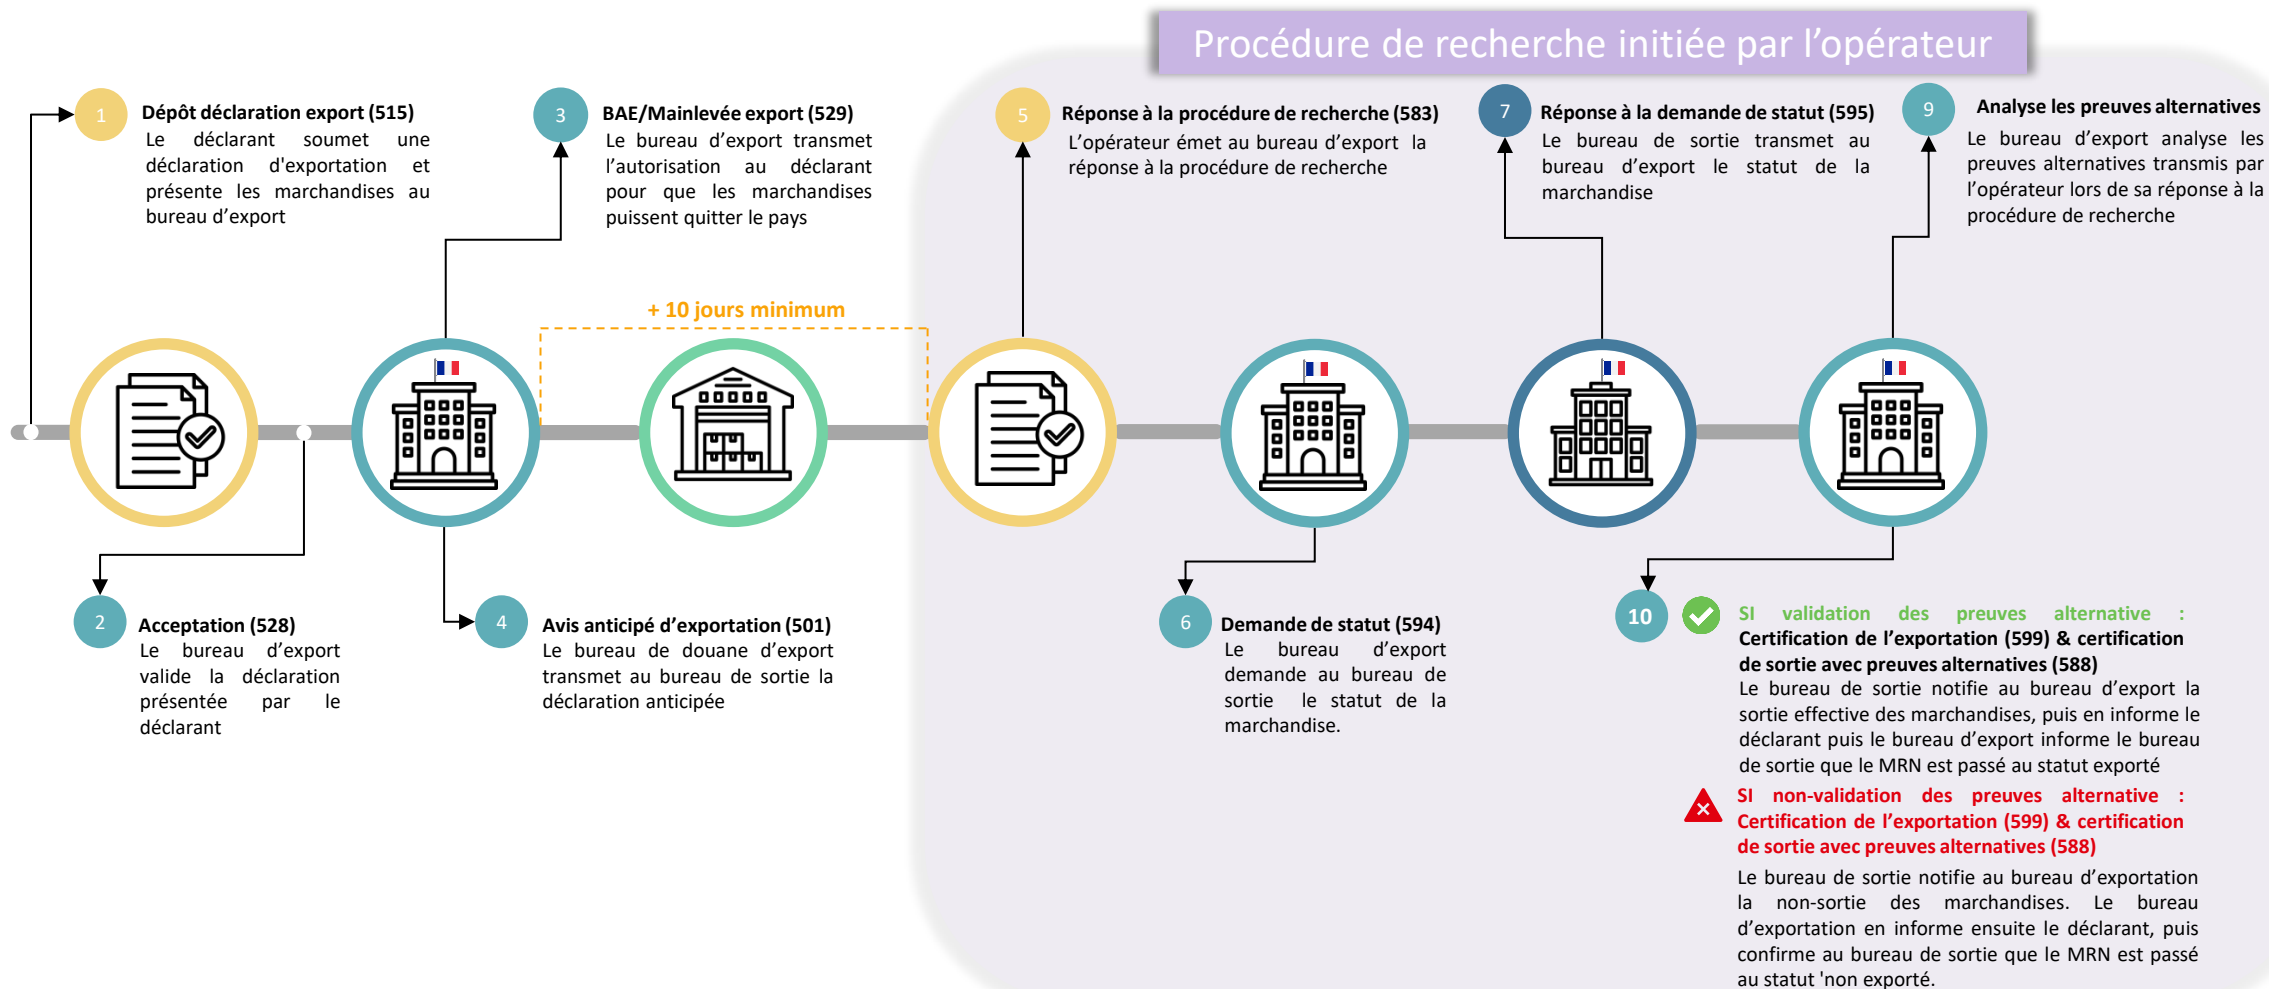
Procédure de recherche initiée par l'opérateur

1 Dépôt déclaration export (515)
Le déclarant soumet une déclaration d'exportation et présente les marchandises au bureau d'export

3 BAE/Mainlevée export (529)
Le bureau d'export transmet l'autorisation au déclarant pour que les marchandises puissent quitter le pays

5 Réponse à la procédure de recherche (583)
L'opérateur émet au bureau d'export la réponse à la procédure de recherche

7 Réponse à la demande de statut (595)
Le bureau de sortie transmet au bureau d'export le statut de la marchandise

9 Analyse les preuves alternatives
Le bureau d'export analyse les preuves alternatives transmis par l'opérateur lors de sa réponse à la procédure de recherche

+ 10 jours minimum

2 Acceptation (528)
Le bureau d'export valide la déclaration présentée par le déclarant

4 Avis anticipé d'exportation (501)
Le bureau de douane d'export transmet au bureau de sortie la déclaration anticipée

6 Demande de statut (594)
Le bureau d'export demande au bureau de sortie le statut de la marchandise.

10 SI validation des preuves alternative :
Certification de l'exportation (599) & certification de sortie avec preuves alternatives (588)
Le bureau de sortie notifie au bureau d'export la sortie effective des marchandises, puis en informe le déclarant puis le bureau d'export informe le bureau de sortie que le MRN est passé au statut exporté

SI non-validation des preuves alternative : Certification de l'exportation (599) & certification de sortie avec preuves alternatives (588)
Le bureau de sortie notifie au bureau d'exportation la non-sortie des marchandises. Le bureau d'exportation en informe ensuite le déclarant, puis confirme au bureau de sortie que le MRN est passé au statut 'non exporté.